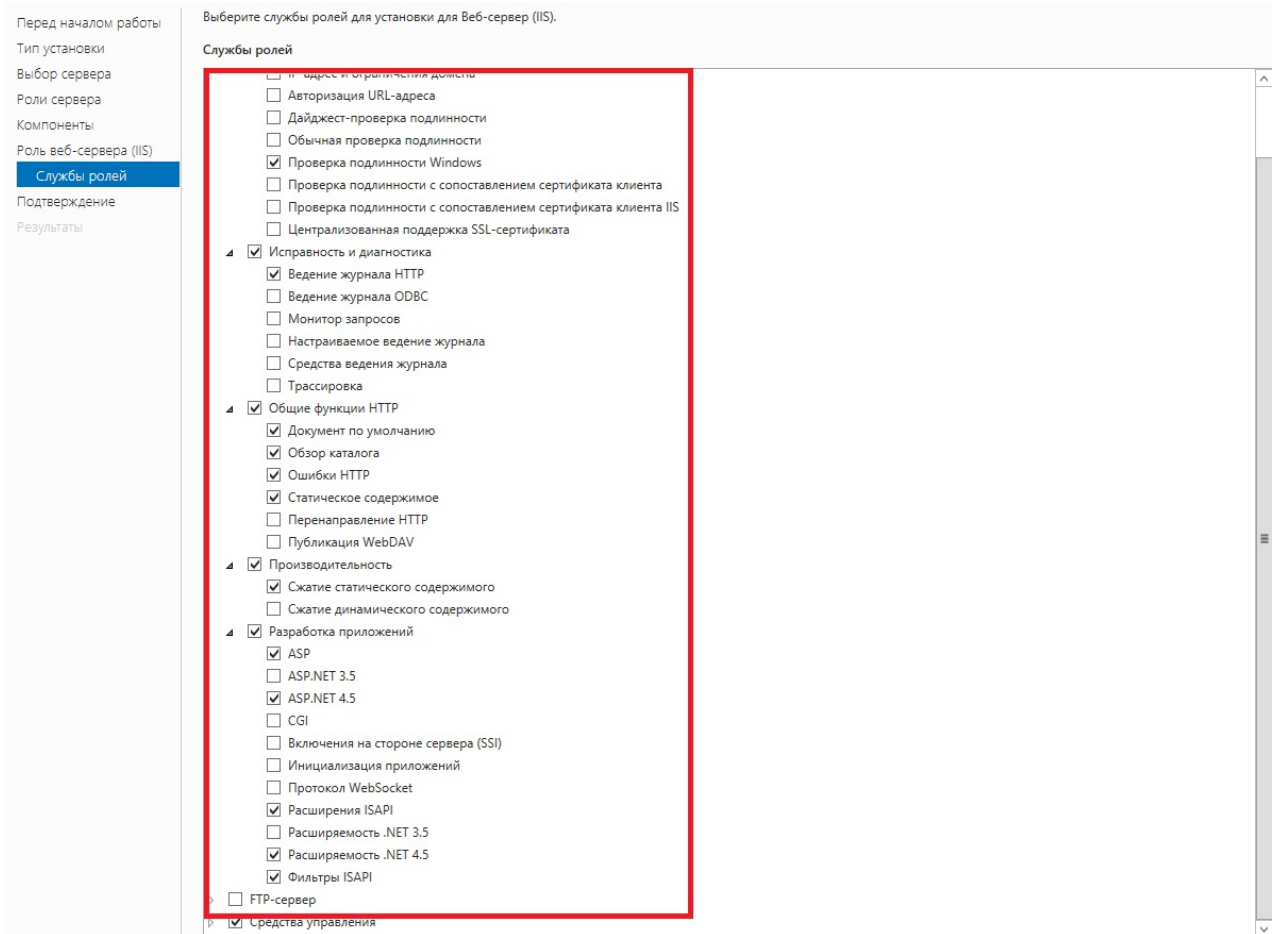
Перед началом работы
Тип установки
Выбор сервера
Роли сервера
Компоненты
Роль веб-сервера (IIS)
Службы ролей
Подтверждение
Результаты

Выберите службы ролей для установки для Веб-сервер (IIS).

Службы ролей

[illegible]
Авторизация URL-адреса
Дайджест-проверка подлинности
Обычная проверка подлинности
Проверка подлинности Windows
Проверка подлинности с сопоставлением сертификата клиента
Проверка подлинности с сопоставлением сертификата клиента IIS
Централизованная поддержка SSL-сертификата
Исправность и диагностика
Ведение журнала HTTP
Ведение журнала ODBC
Монитор запросов
Настраиваемое ведение журнала
Средства ведения журнала
Трассировка
Общие функции HTTP
Документ по умолчанию
Обзор каталога
Ошибки HTTP
Статическое содержимое
Перенаправление HTTP
Публикация WebDAV
Производительность
Сжатие статического содержимого
Сжатие динамического содержимого
Разработка приложений
ASP
ASP.NET 3.5
ASP.NET 4.5
CGI
Включения на стороне сервера (SSI)
Инициализация приложений
Протокол WebSocket
Расширения ISAPI
Расширяемость .NET 3.5
Расширяемость .NET 4.5
Фильтры ISAPI
FTP-сервер
Средства управления